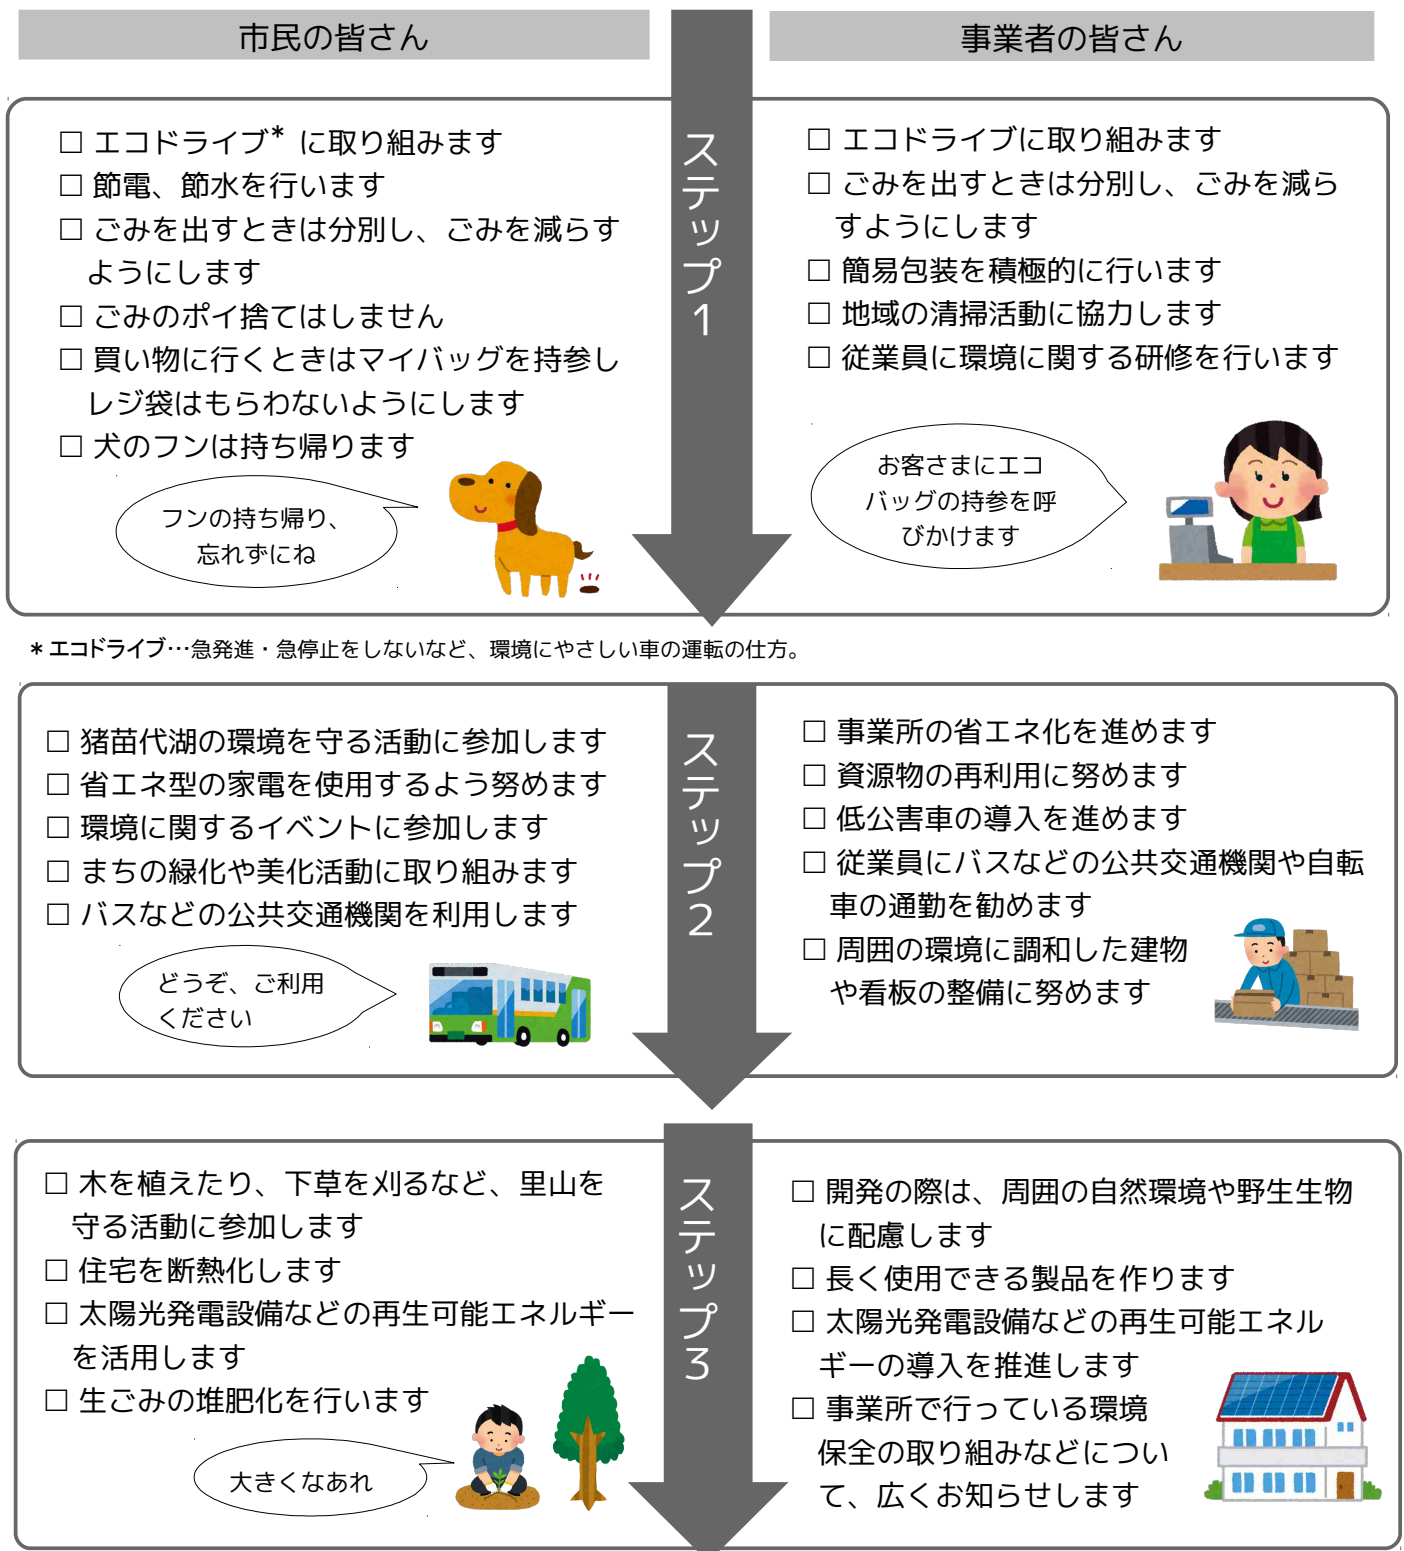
市民の皆さん

事業者の皆さん

ステップ1

□ エコドライブ* に取り組みます
□ 節電、節水を行います
□ ごみを出すときは分別し、ごみを減らすようにします
□ ごみのポイ捨てはしません
□ 買い物に行くときはマイバッグを持参しレジ袋はもらわないようにします
□ 犬のフンは持ち帰ります

フンの持ち帰り、忘れずにね

□ エコドライブに取り組みます
□ ごみを出すときは分別し、ごみを減らすようにします
□ 簡易包装を積極的に行います
□ 地域の清掃活動に協力します
□ 従業員に環境に関する研修を行います

お客さまにエコバッグの持参を呼びかけます

＊エコドライブ…急発進・急停止をしないなど、環境にやさしい車の運転の仕方。

ステップ2

□ 猪苗代湖の環境を守る活動に参加します
□ 省エネ型の家電を使用するよう努めます
□ 環境に関するイベントに参加します
□ まちの緑化や美化活動に取り組みます
□ バスなどの公共交通機関を利用します

どうぞ、ご利用ください

□ 事業所の省エネ化を進めます
□ 資源物の再利用に努めます
□ 低公害車の導入を進めます
□ 従業員にバスなどの公共交通機関や自転車の通勤を勧めます
□ 周囲の環境に調和した建物や看板の整備に努めます

ステップ3

□ 木を植えたり、下草を刈るなど、里山を守る活動に参加します
□ 住宅を断熱化します
□ 太陽光発電設備などの再生可能エネルギーを活用します
□ 生ごみの堆肥化を行います

大きくなあれ

□ 開発の際は、周囲の自然環境や野生生物に配慮します
□ 長く使用できる製品を作ります
□ 太陽光発電設備などの再生可能エネルギーの導入を推進します
□ 事業所で行っている環境保全の取り組みなどについて、広くお知らせします